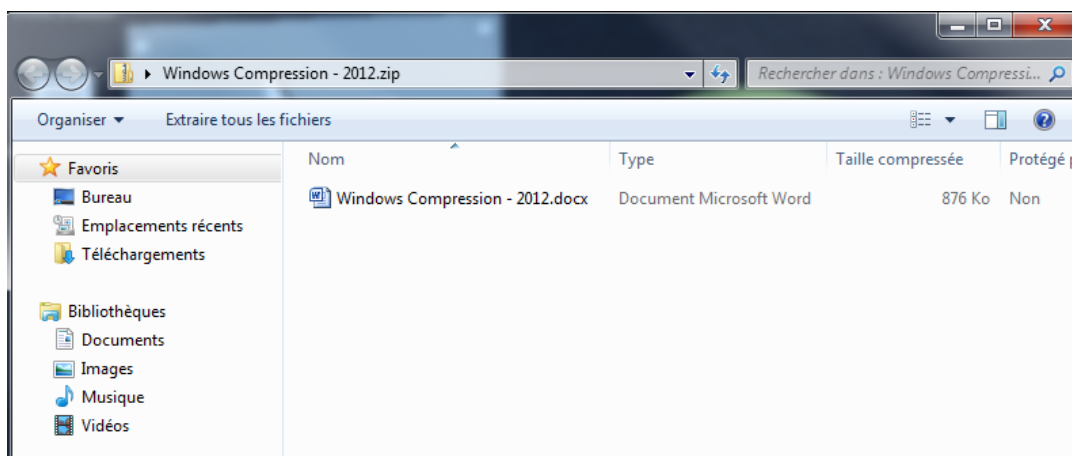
▸ Windows Compression - 2012.zip

Rechercher dans : Windows Compressi...

Organiser ▾ Extraire tous les fichiers

Favoris
Bureau
Emplacements récents
Téléchargements

Bibliothèques
Documents
Images
Musique
Vidéos

| Nom | Type | Taille compressée | Protégé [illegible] |
|---|---|---|---|
| Windows Compression - 2012.docx | Document Microsoft Word | 876 Ko | Non |